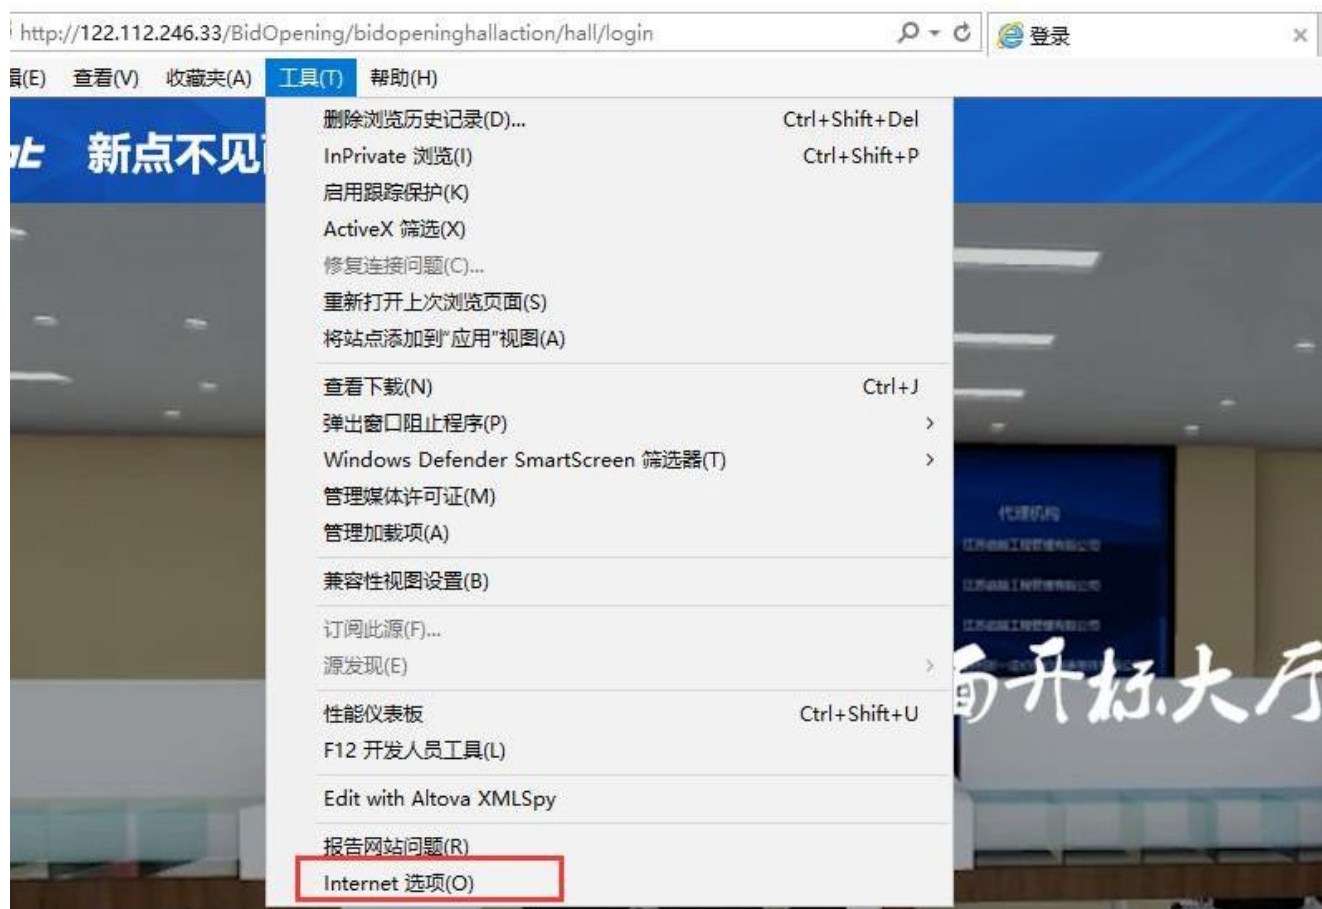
http://122.112.246.33/BidOpening/bidopeninghallaction/hall/login

登录

辑(E) 查看(V) 收藏夹(A) 工具(T) 帮助(H)

新点不见

删除浏览历史记录(D)... Ctrl+Shift+Del
InPrivate 浏览(I) Ctrl+Shift+P
启用跟踪保护(K)
ActiveX 筛选(X)
修复连接问题(C)...
重新打开上次浏览页面(S)
将站点添加到"应用"视图(A)

查看下载(N) Ctrl+J
弹出窗口阻止程序(P)
Windows Defender SmartScreen 筛选器(T)
管理媒体许可证(M)
管理加载项(A)

兼容性视图设置(B)

订阅此源(F)...
源发现(E)

性能仪表板 Ctrl+Shift+U
F12 开发人员工具(L)

Edit with Altova XMLSpy

报告网站问题(R)
Internet 选项(O)

代理机构

面开标大厅